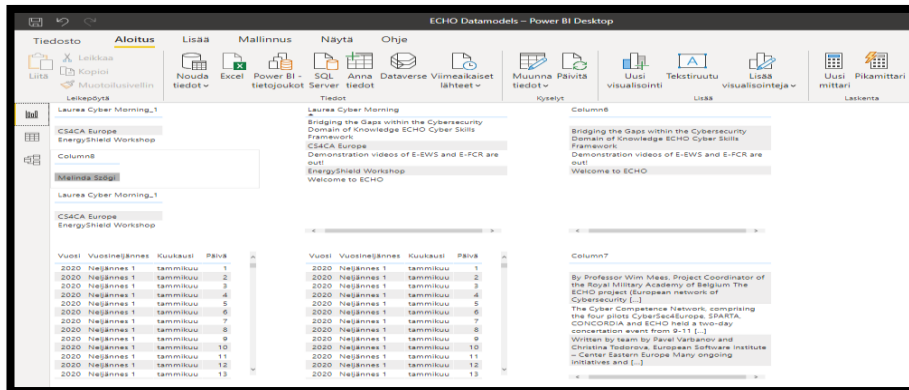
ECHO Datamodels – Power BI Desktop

Tiedosto Aloitus Lisää Mallinnus Näytä Ohje

Liitä Leikkaa Kopioi Muotoilusivellin
Leikepöytä

Nouda tiedot Excel Power BI -tietojoukot SQL Server Anna tiedot Dataverse Viimeaikaiset lähteet
Tiedot

Muunna tiedot Päivitä
Kyselyt

Uusi visualisointi Tekstiruutu Lisää visualisointeja
Lisää

Uusi mittari Pikamittari
Laskenta

Laurea Cyber Morning_1

CS4CA Europe
EnergyShield Workshop

Column8

Melinda Szögi

Laurea Cyber Morning_1

CS4CA Europe
EnergyShield Workshop

Laurea Cyber Morning

Bridging the Gaps within the Cybersecurity
Domain of Knowledge ECHO Cyber Skills Framework
CS4CA Europe
Demonstration videos of E-EWS and E-FCR are out!
EnergyShield Workshop
Welcome to ECHO

Column6

Bridging the Gaps within the Cybersecurity
Domain of Knowledge ECHO Cyber Skills Framework
Demonstration videos of E-EWS and E-FCR are out!
Welcome to ECHO

| Vuosi | Vuosineljännes | Kuukausi | Päivä |
|---|---|---|---|
| 2020 | Neljännes 1 | tammikuu | 1 |
| 2020 | Neljännes 1 | tammikuu | 2 |
| 2020 | Neljännes 1 | tammikuu | 3 |
| 2020 | Neljännes 1 | tammikuu | 4 |
| 2020 | Neljännes 1 | tammikuu | 5 |
| 2020 | Neljännes 1 | tammikuu | 6 |
| 2020 | Neljännes 1 | tammikuu | 7 |
| 2020 | Neljännes 1 | tammikuu | 8 |
| 2020 | Neljännes 1 | tammikuu | 9 |
| 2020 | Neljännes 1 | tammikuu | 10 |
| 2020 | Neljännes 1 | tammikuu | 11 |
| 2020 | Neljännes 1 | tammikuu | 12 |
| 2020 | Neljännes 1 | tammikuu | 13 |

| Vuosi | Vuosineljännes | Kuukausi | Päivä |
|---|---|---|---|
| 2020 | Neljännes 1 | tammikuu | 1 |
| 2020 | Neljännes 1 | tammikuu | 2 |
| 2020 | Neljännes 1 | tammikuu | 3 |
| 2020 | Neljännes 1 | tammikuu | 4 |
| 2020 | Neljännes 1 | tammikuu | 5 |
| 2020 | Neljännes 1 | tammikuu | 6 |
| 2020 | Neljännes 1 | tammikuu | 7 |
| 2020 | Neljännes 1 | tammikuu | 8 |
| 2020 | Neljännes 1 | tammikuu | 9 |
| 2020 | Neljännes 1 | tammikuu | 10 |
| 2020 | Neljännes 1 | tammikuu | 11 |
| 2020 | Neljännes 1 | tammikuu | 12 |
| 2020 | Neljännes 1 | tammikuu | 13 |

Column7

By Professor Wim Mees, Project Coordinator of the Royal Military Academy of Belgium The ECHO project (European network of Cybersecurity [...]
The Cyber Competence Network, comprising the four pilots CyberSec4Europe, SPARTA, CONCORDIA and ECHO held a two-day concertation event from 9-11 [...]
Written by team by Pavel Varbanov and Christina Todorova, European Software Institute – Center Eastern Europe Many ongoing initiatives and [...]